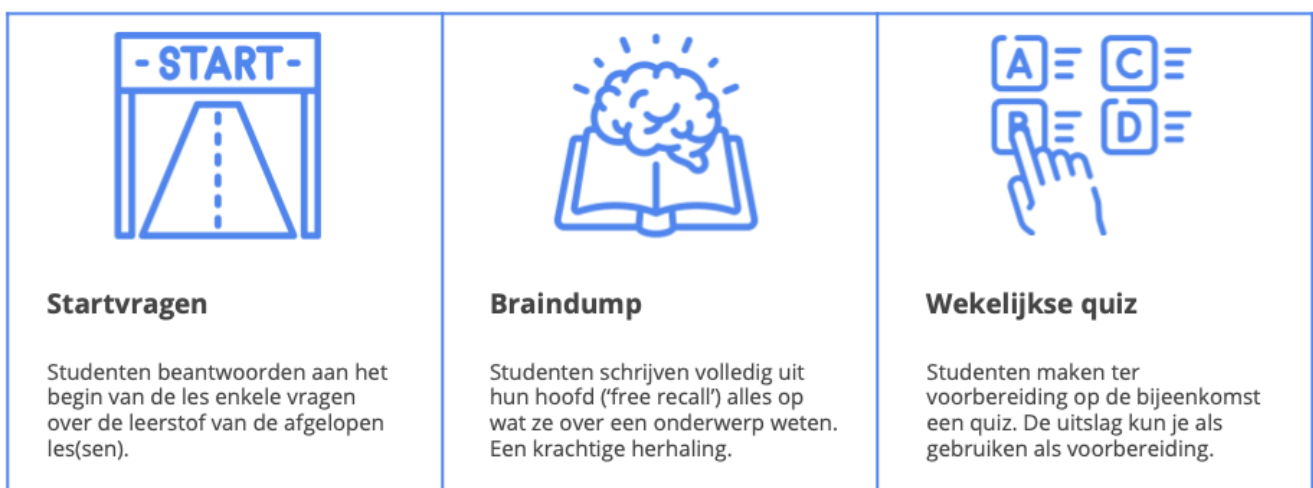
- START -

Startvragen

Studenten beantwoorden aan het begin van de les enkele vragen over de leerstof van de afgelopen les(sen).

Braindump

Studenten schrijven volledig uit hun hoofd ('free recall') alles op wat ze over een onderwerp weten. Een krachtige herhaling.

A C B D

Wekelijkse quiz

Studenten maken ter voorbereiding op de bijeenkomst een quiz. De uitslag kun je als gebruiken als voorbereiding.